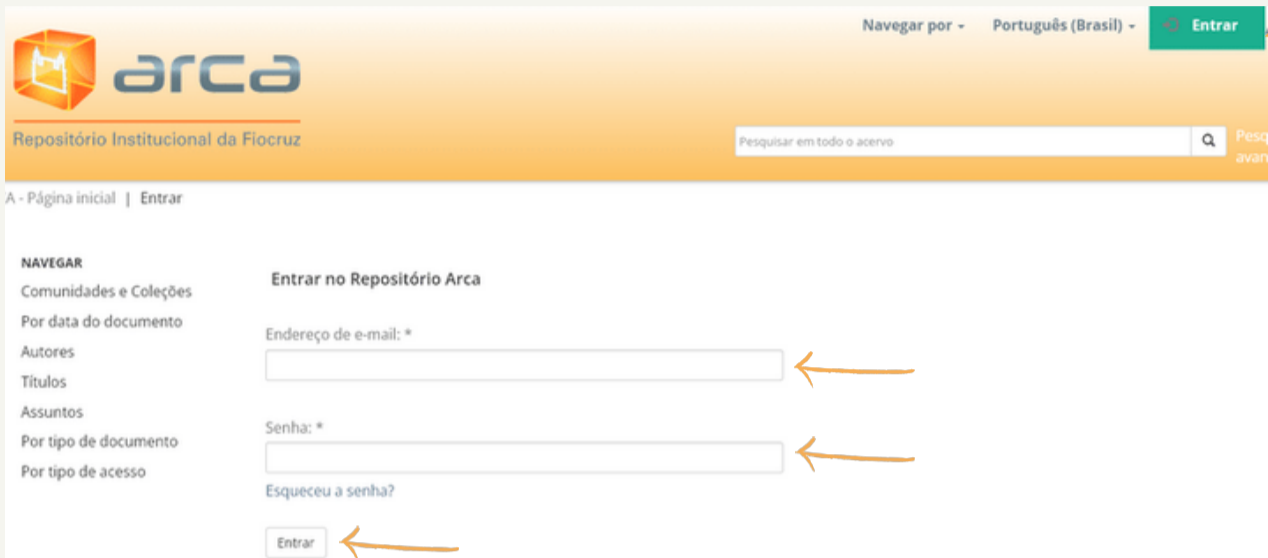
arca

Repositório Institucional da Fiocruz

Navegar por ▾ Português (Brasil) ▾ Entrar

Pesquisar em todo o acervo

Pesq avan

A - Página inicial | Entrar

NAVEGAR
Comunidades e Coleções
Por data do documento
Autores
Títulos
Assuntos
Por tipo de documento
Por tipo de acesso

Entrar no Repositório Arca

Endereço de e-mail: *

Senha: *

Esqueceu a senha?

Entrar